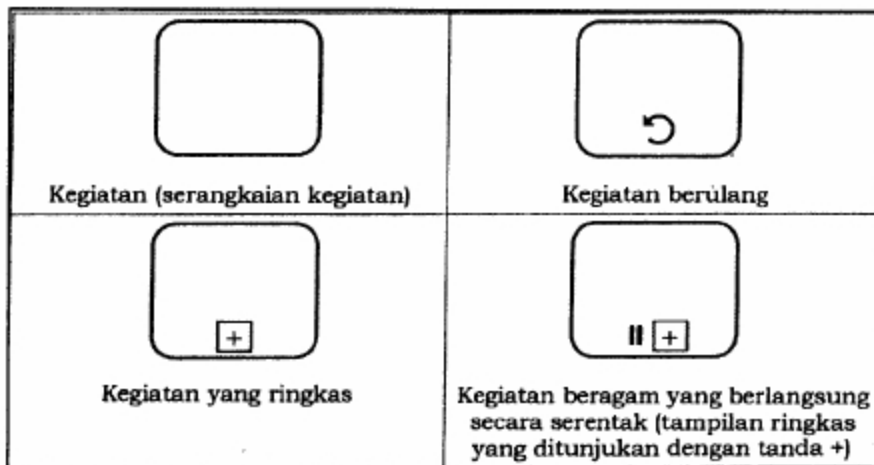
| | |
|---|---|
| Kegiatan (serangkaian kegiatan) | Kegiatan berulang |
| + Kegiatan yang ringkas | II + Kegiatan beragam yang berlangsung secara serentak (tampilan ringkas yang ditunjukan dengan tanda +) |